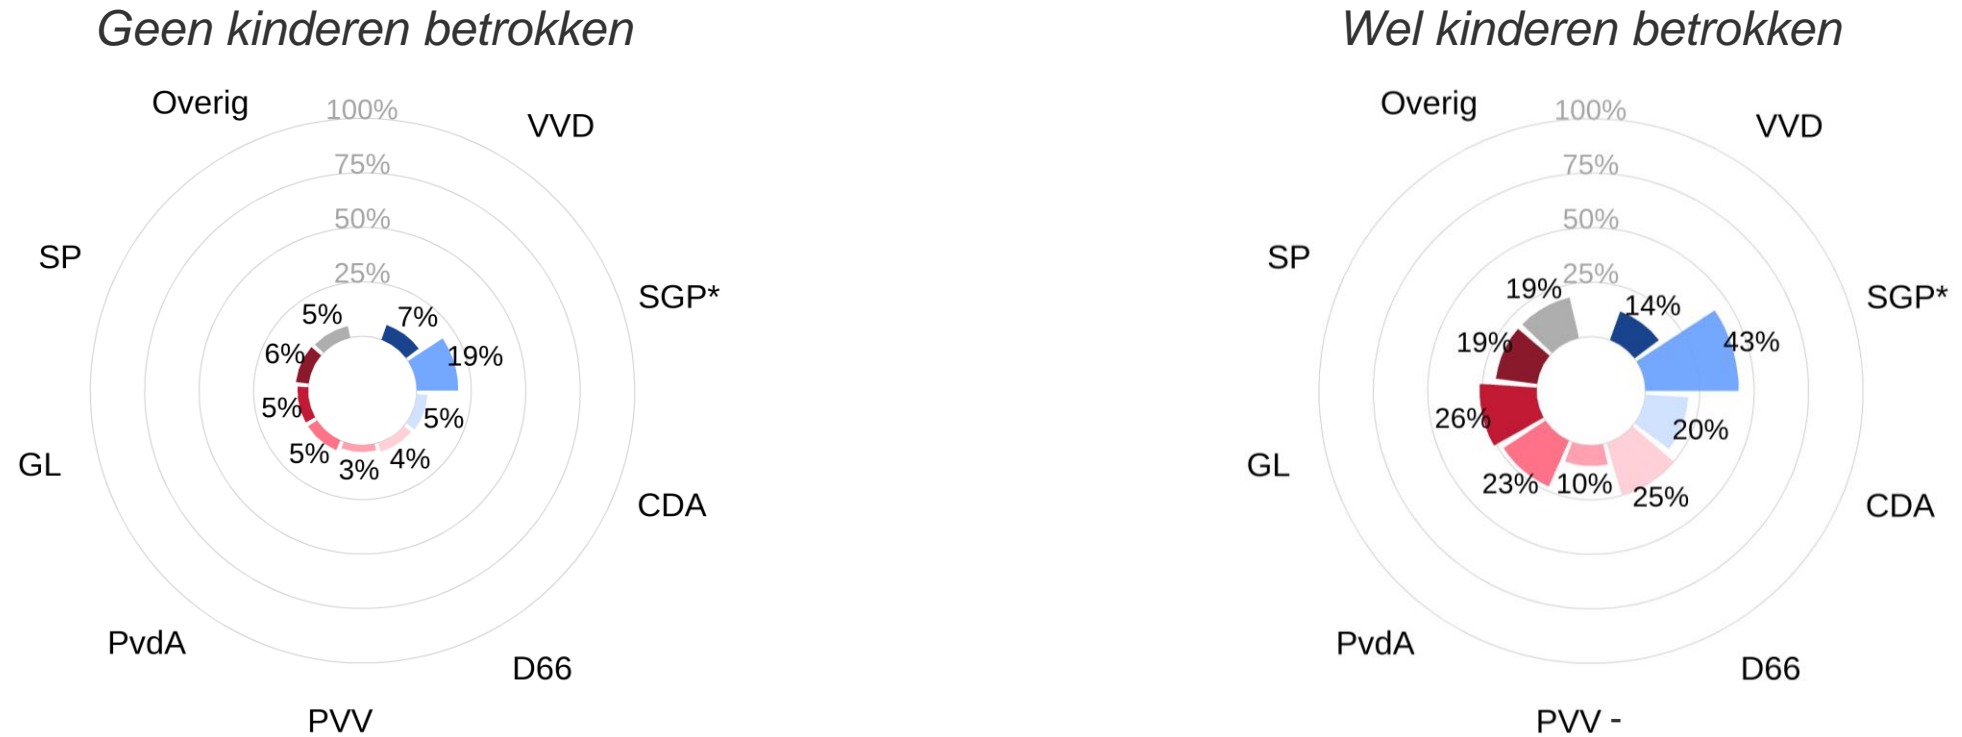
Geen kinderen betrokken

Overig
100%
75%
50%
25%
VVD
SP
SGP*
GL
CDA
PvdA
D66
PVV

5%
7%
6%
19%
5%
5%
5%
4%
3%

Wel kinderen betrokken

Overig
100%
75%
50%
25%
VVD
SP
SGP*
GL
CDA
PvdA
D66
PVV -

19%
14%
19%
43%
26%
20%
23%
10%
25%